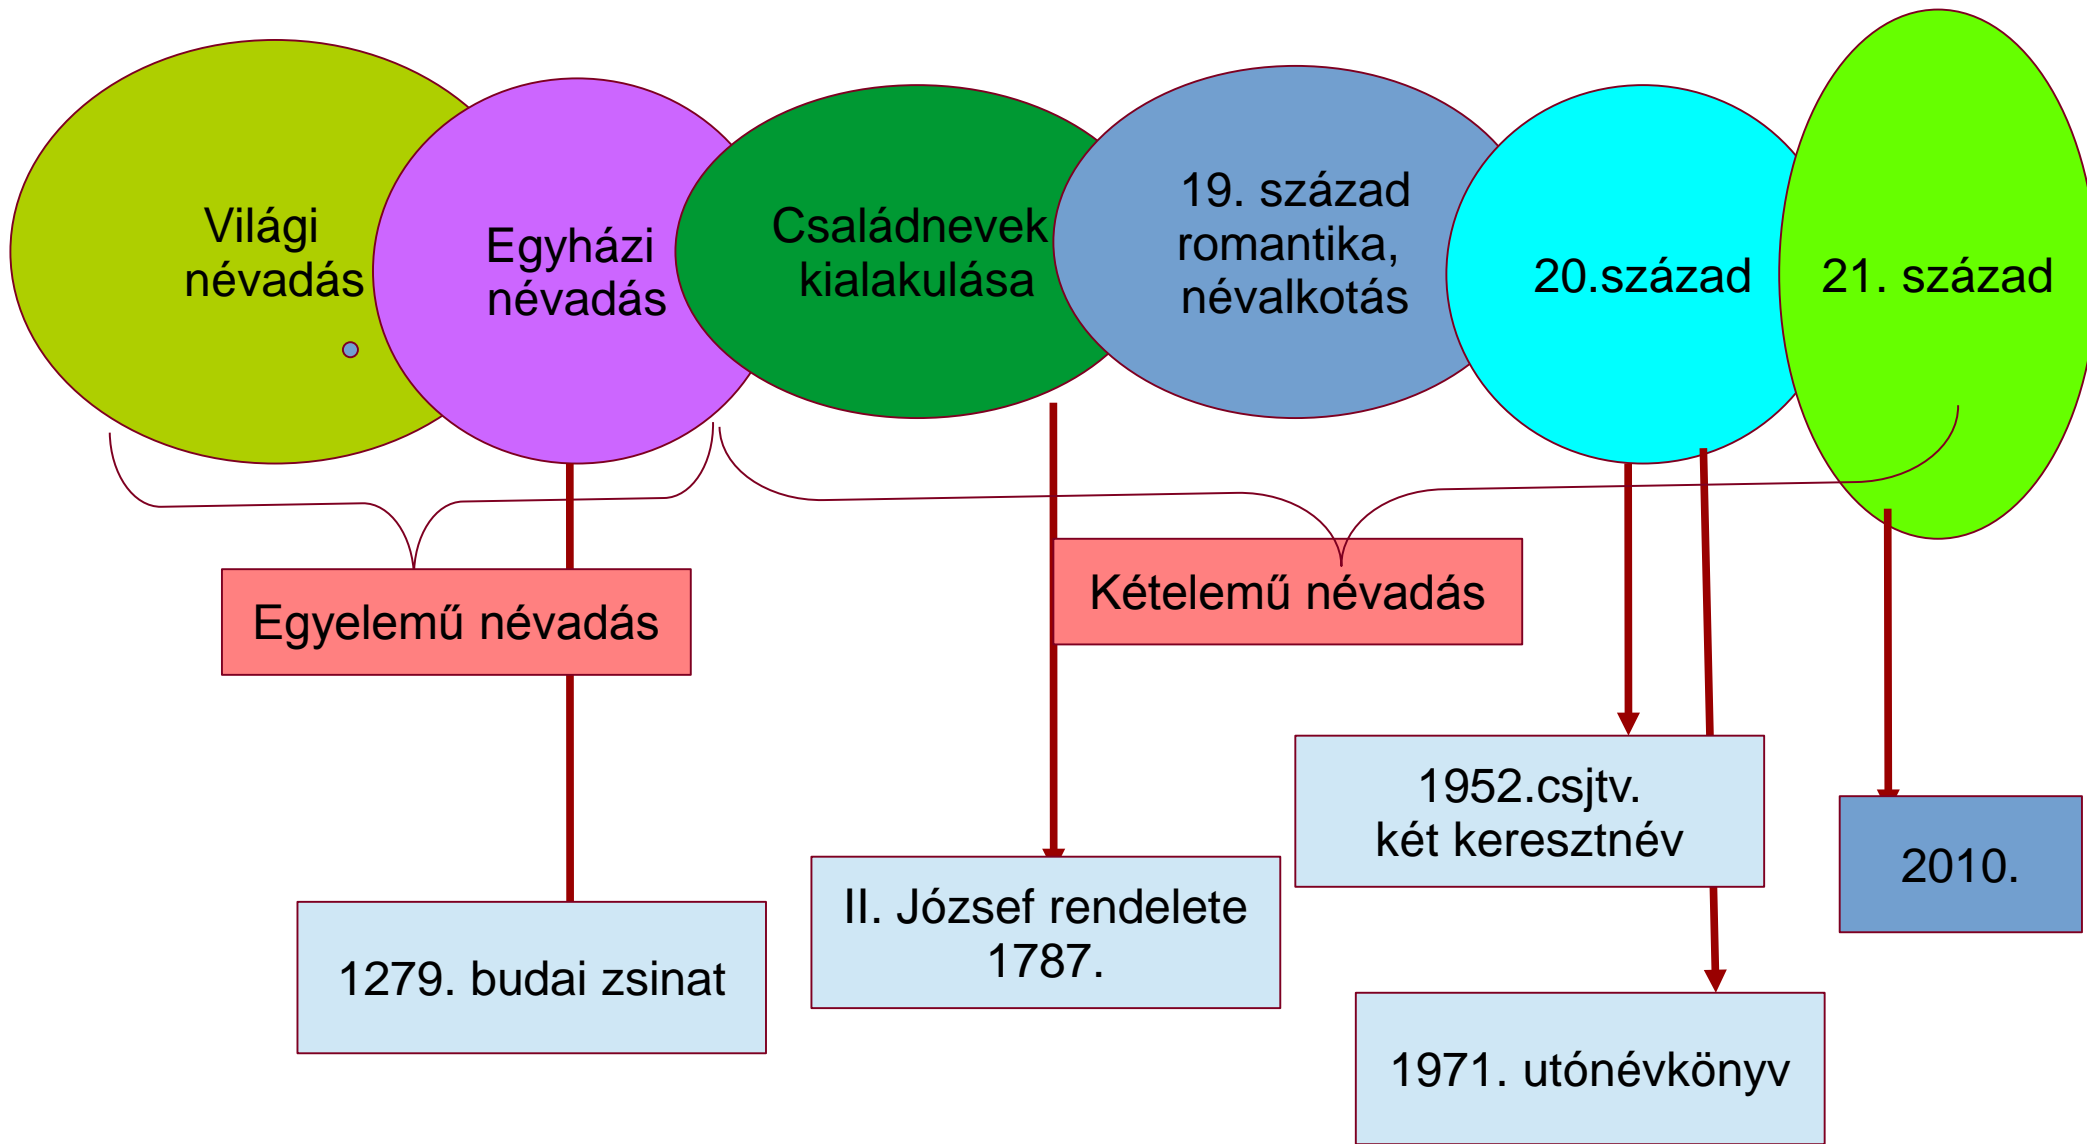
Világi névadás

Egyházi névadás

Családnevek kialakulása

19. század romantika, névalkotás

20.század

21. század

Egyelemű névadás

Kételemű névadás

1952.csjtv. két keresztnév

2010.

II. József rendelete 1787.

1279. budai zsinat

1971. utónévkönyv